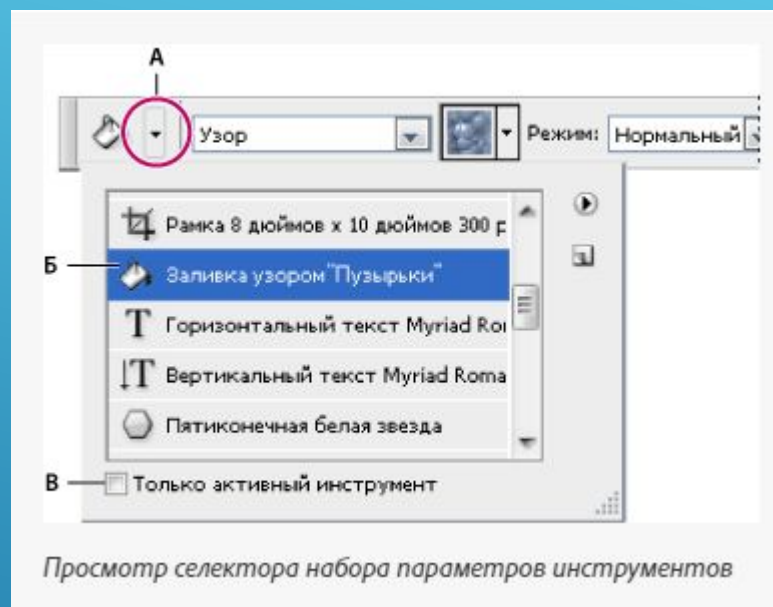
А

Узор

Режим: Нормальный

Рамка 8 дюймов x 10 дюймов 300 р

Б

Заливка узором "Пузырьки"

Горизонтальный текст Myriad Ro

Вертикальный текст Myriad Roma

Пятиконечная белая звезда

В

Только активный инструмент

Просмотр селектора набора параметров инструментов